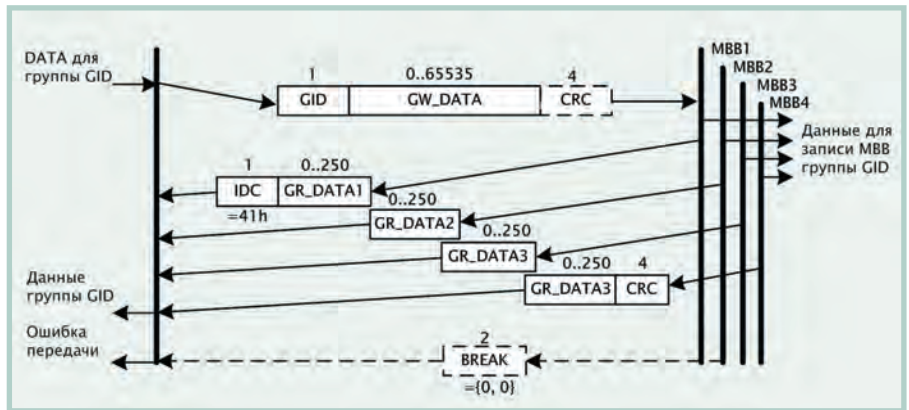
DATA для группы GID

1 0..65535 4

GID GW_DATA CRC

MBB1
MBB2
MBB3
MBB4

Данные для записи MBB группы GID

1 0..250

IDC GR_DATA1

=41h

0..250

GR_DATA2

0..250

GR_DATA3

0..250 4

GR_DATA3 CRC

Данные группы GID

Ошибка передачи

2

BREAK

={0, 0}